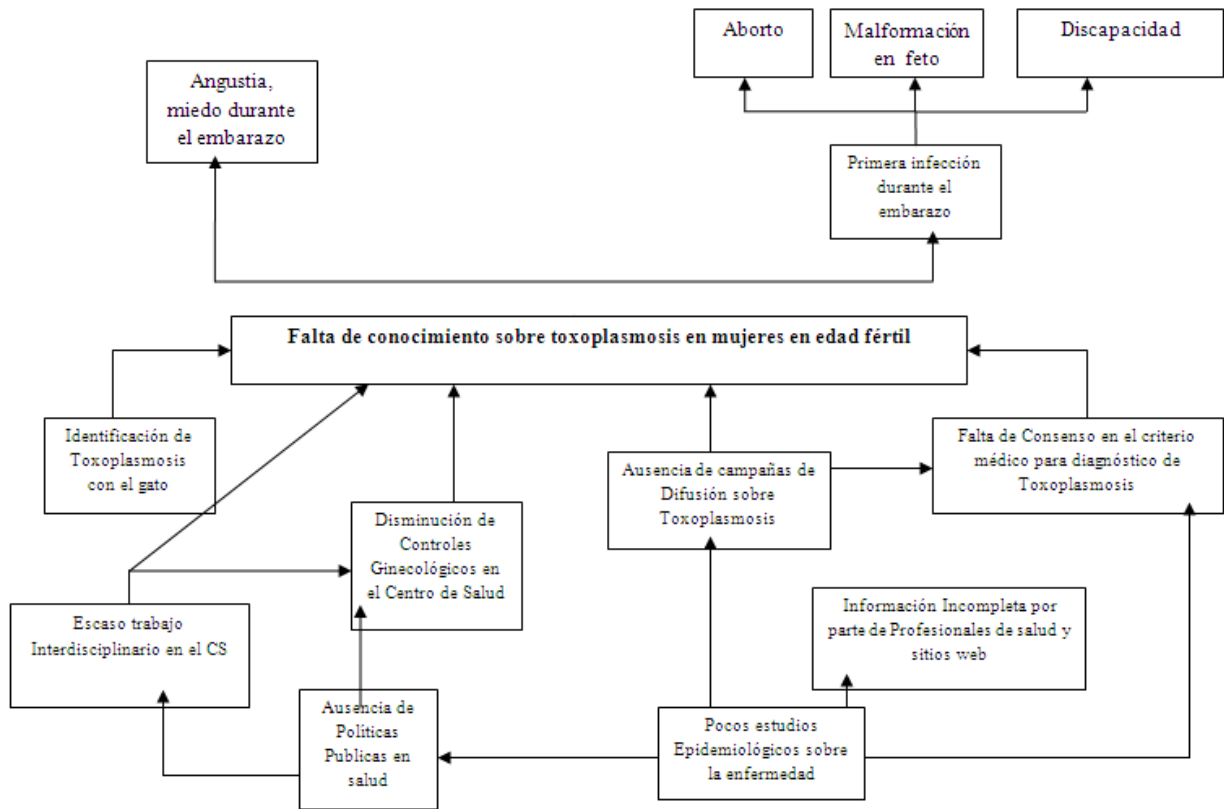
Aborto

Malformación en feto

Discapacidad

Angustia, miedo durante el embarazo

Primera infección durante el embarazo

Falta de conocimiento sobre toxoplasmosis en mujeres en edad fértil

Identificación de Toxoplasmosis con el gato

Ausencia de campañas de Difusión sobre Toxoplasmosis

Falta de Consenso en el criterio médico para diagnóstico de Toxoplasmosis

Disminución de Controles Ginecológicos en el Centro de Salud

Escaso trabajo Interdisciplinario en el CS

Información Incompleta por parte de Profesionales de salud y sitios web

Ausencia de Politicas Publicas en salud

Pocos estudios Epidemiológicos sobre la enfermedad